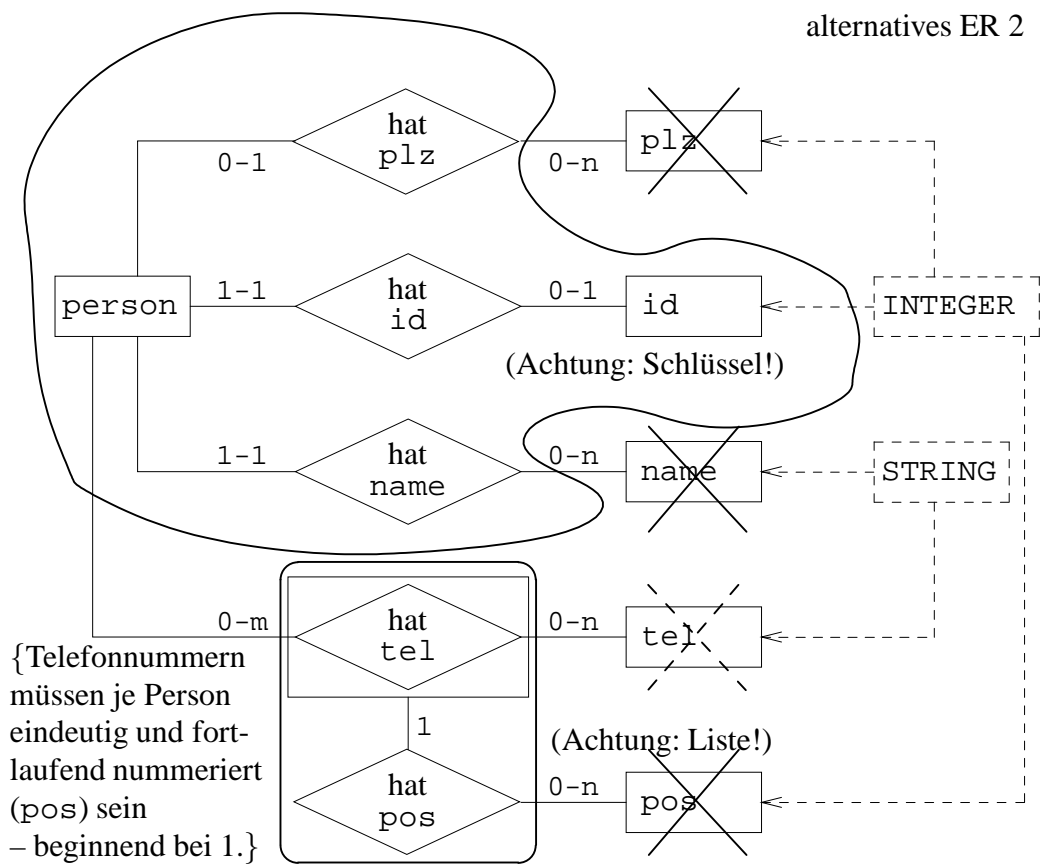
alternatives ER 2

person

0-1
hat plz
0-n
plz

1-1
hat id
0-1
id

INTEGER

(Achtung: Schlüssel!)

1-1
hat name
0-n
name

STRING

0-m
hat tel
0-n
tel

1

(Achtung: Liste!)

hat pos
0-n
pos

{Telefonnummern müssen je Person eindeutig und fortlaufend nummeriert (pos) sein – beginnend bei 1.}